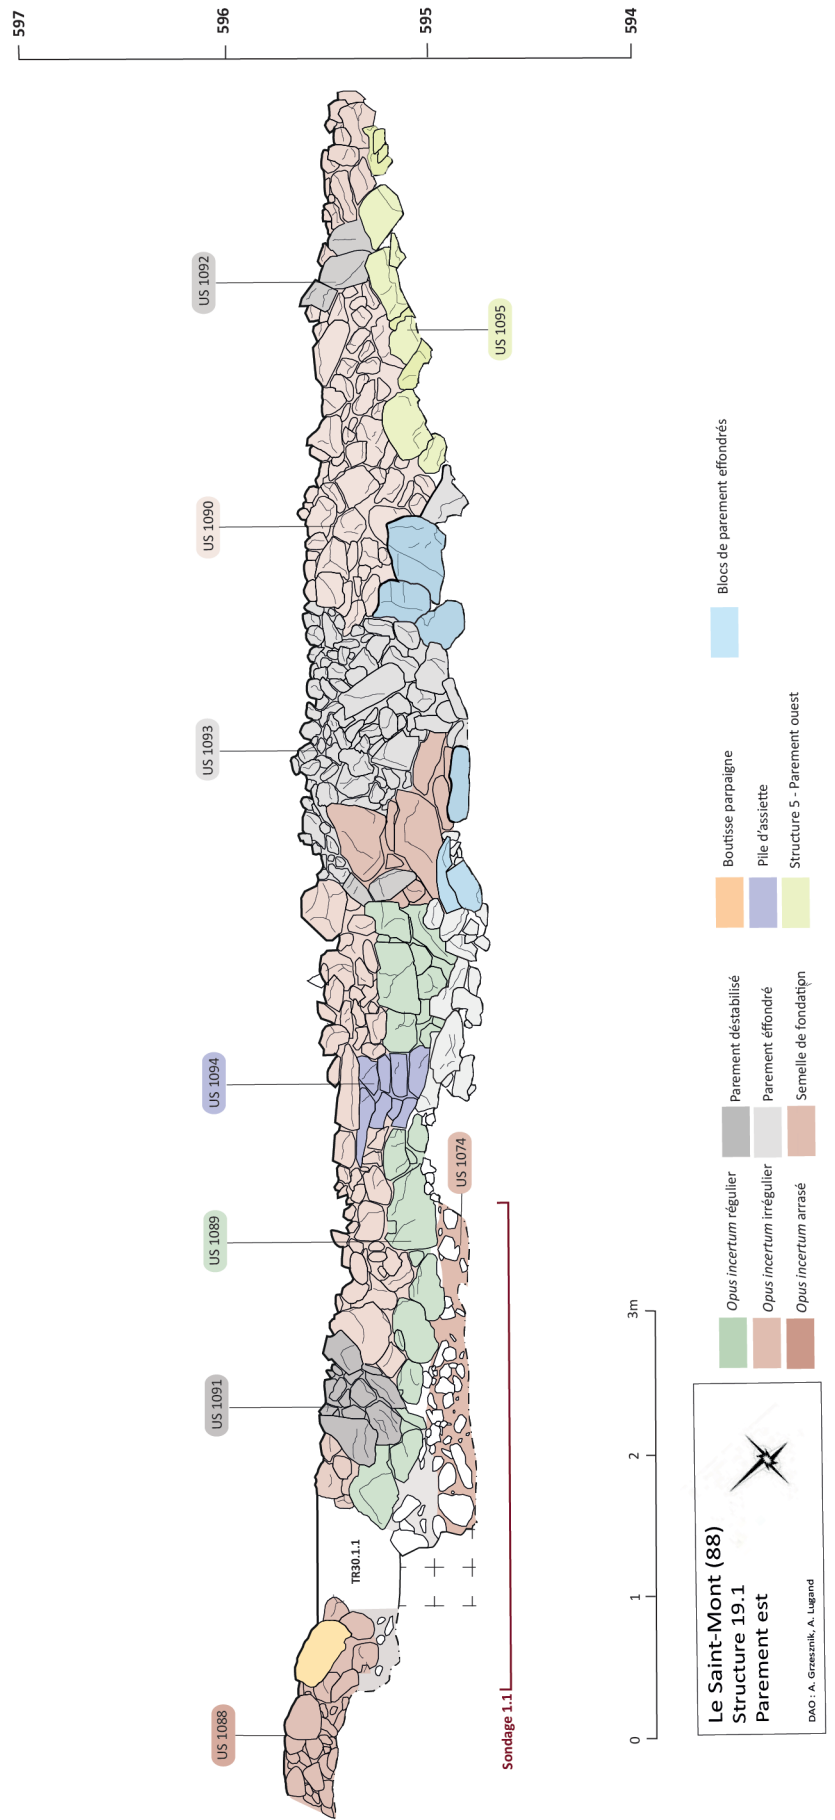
597
596
595
594

US 1092
US 1095
US 1090
US 1093
US 1094
US 1089
US 1074
US 1091
TR30.1.1
US 1088
Sondage 1.1

Blocs de parement effondrés

Boutisse parpaigne
Pile d'assiette
Structure 5 - Parement ouest

Parement déstabilisé
Parement effondré
Semelle de fondation

*Opus incertum* régulier
*Opus incertum* irrégulier
*Opus incertum* arrasé

0
1
2
3m

Le Saint-Mont (88)
Structure 19.1
Parement est
DAO : A. Grzesznik, A. Lugand